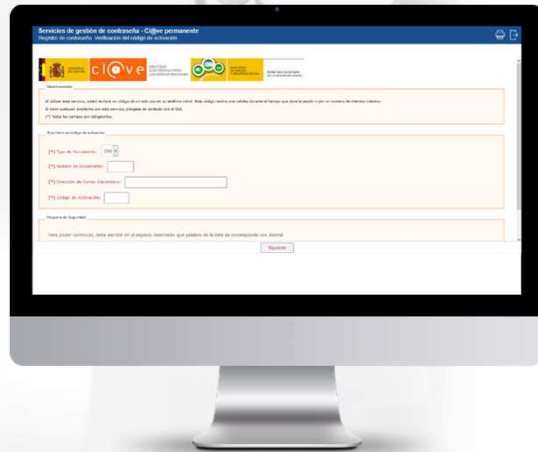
Servicios de gestión de contraseña - Cl@ve permanente
Registro de contraseña · Verificación del código de activación

cl@ve

Observaciones

Al utilizar este servicio, usted recibirá un código de un solo uso en su teléfono móvil. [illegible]
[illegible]
(*) Todos los campos son obligatorios.

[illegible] código de activación

(*) Tipo de Documento: DNI
(*) Número de Documento:
(*) Dirección de Correo Electrónico:
(*) Código de Activación:

Pregunta de Seguridad

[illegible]

Siguiente